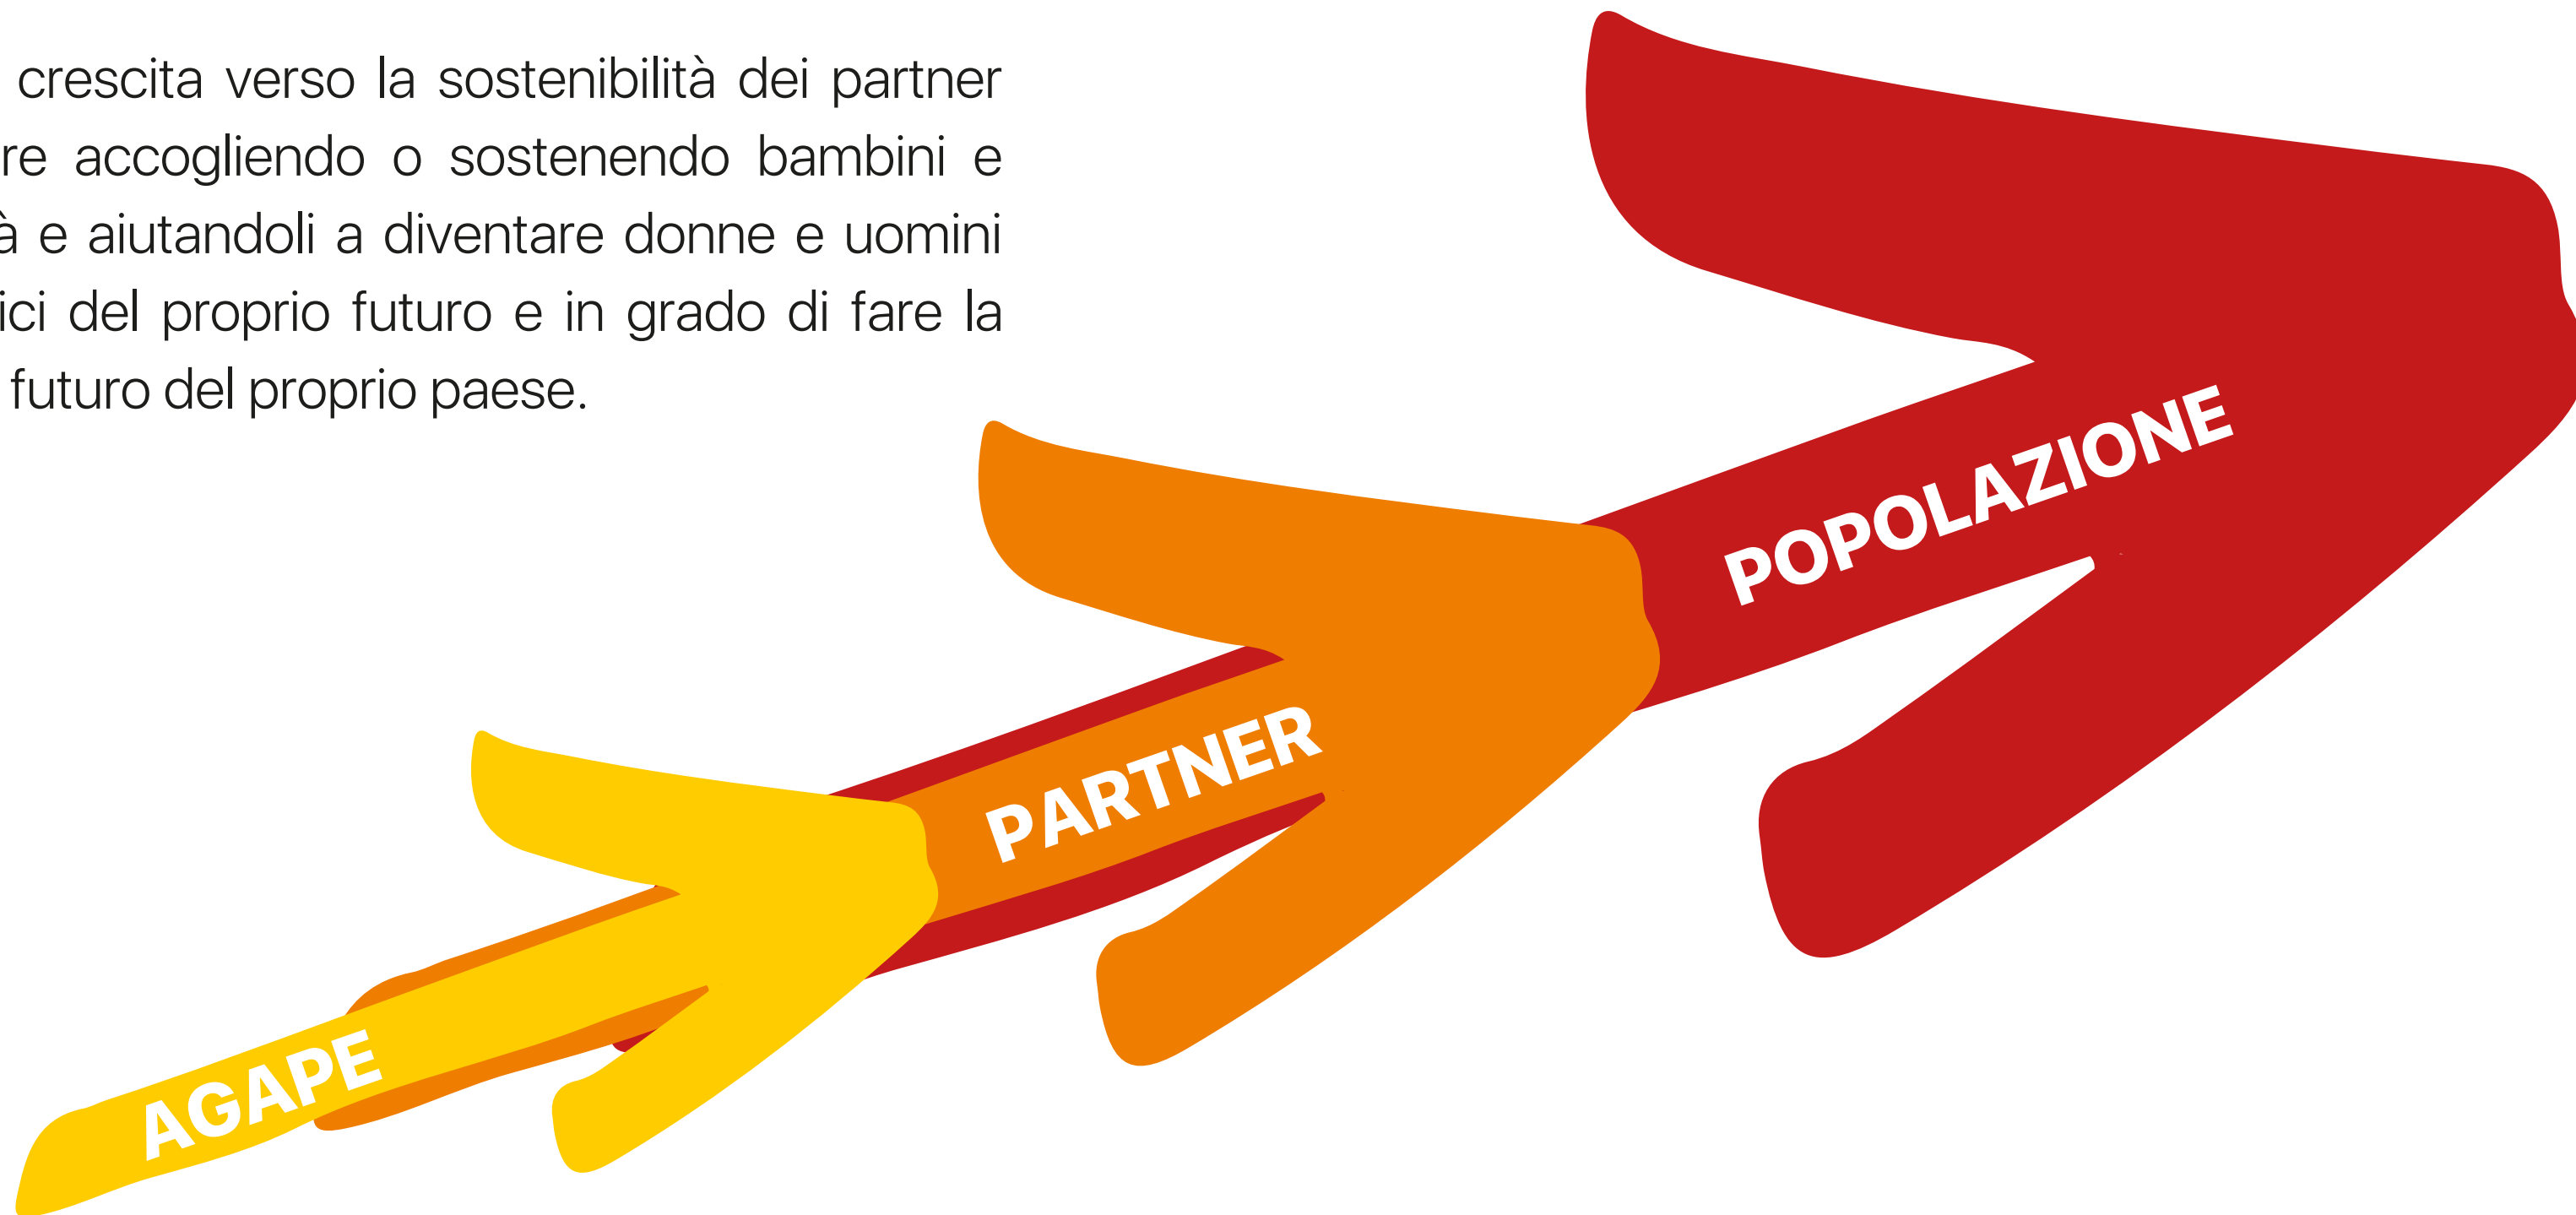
crescita verso la sostenibilità dei partner re accogliendo o sostenendo bambini e à e aiutandoli a diventare donne e uomini ici del proprio futuro e in grado di fare la futuro del proprio paese.

POPOLAZIONE

PARTNER

AGAPE